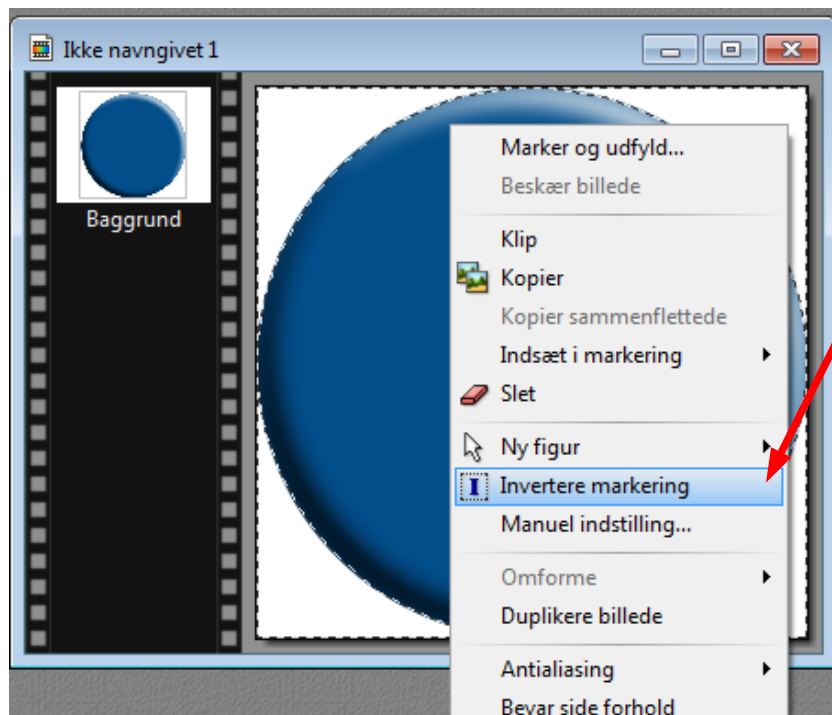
Ikke navngivet 1

Baggrund

Marker og udfyld...
Beskær billede

Klip
Kopier
Kopier sammenflettede
Indsæt i markering
Slet

Ny figur
Invertere markering
Manuel indstilling...

Omforme
Duplikere billede

Antialiasing
Bevar side forhold